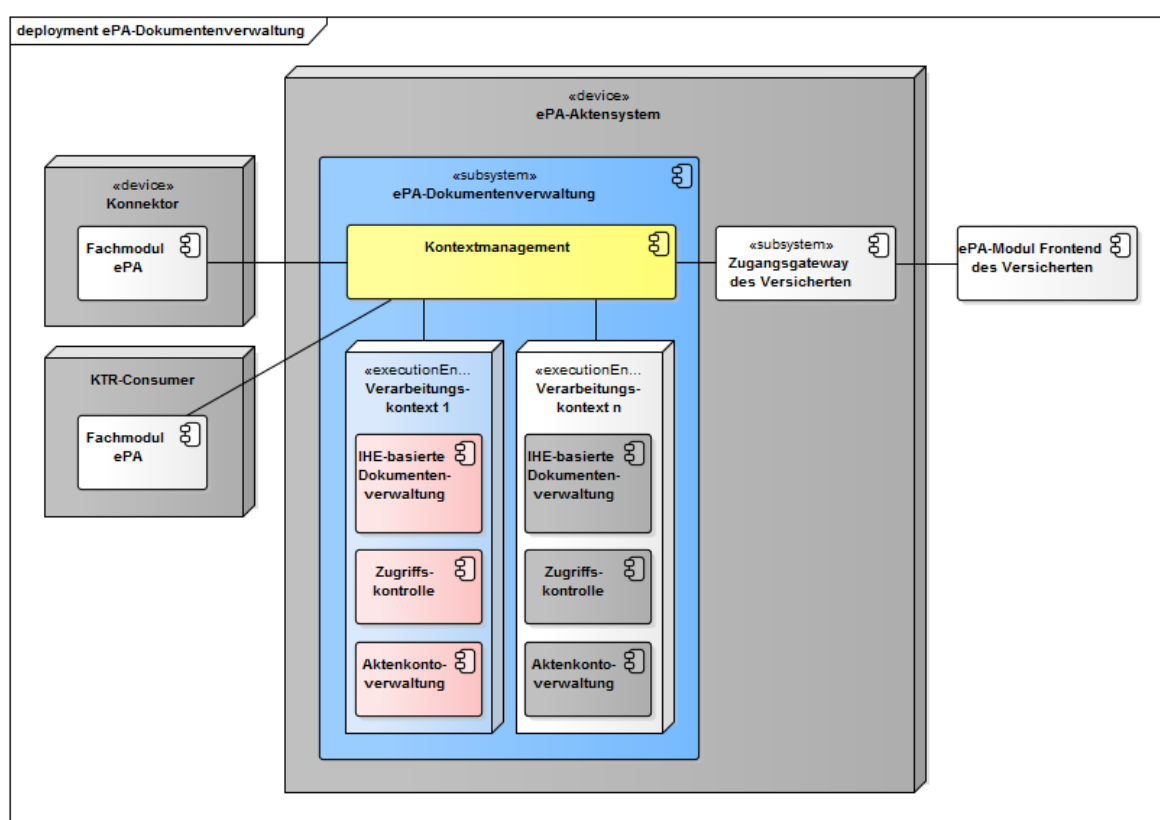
deployment ePA-Dokumentenverwaltung

«device»
ePA-Aktensystem

«device»
Konnektor

Fachmodul ePA

KTR-Consumer

Fachmodul ePA

«subsystem»
ePA-Dokumentenverwaltung

Kontextmanagement

«executionEn...
Verarbeitungskontext 1

IHE-basierte Dokumentenverwaltung

Zugriffskontrolle

Aktenkontoverwaltung

«executionEn...
Verarbeitungskontext n

IHE-basierte Dokumentenverwaltung

Zugriffskontrolle

Aktenkontoverwaltung

«subsystem»
Zugangsgateway des Versicherten

ePA-Modul Frontend des Versicherten